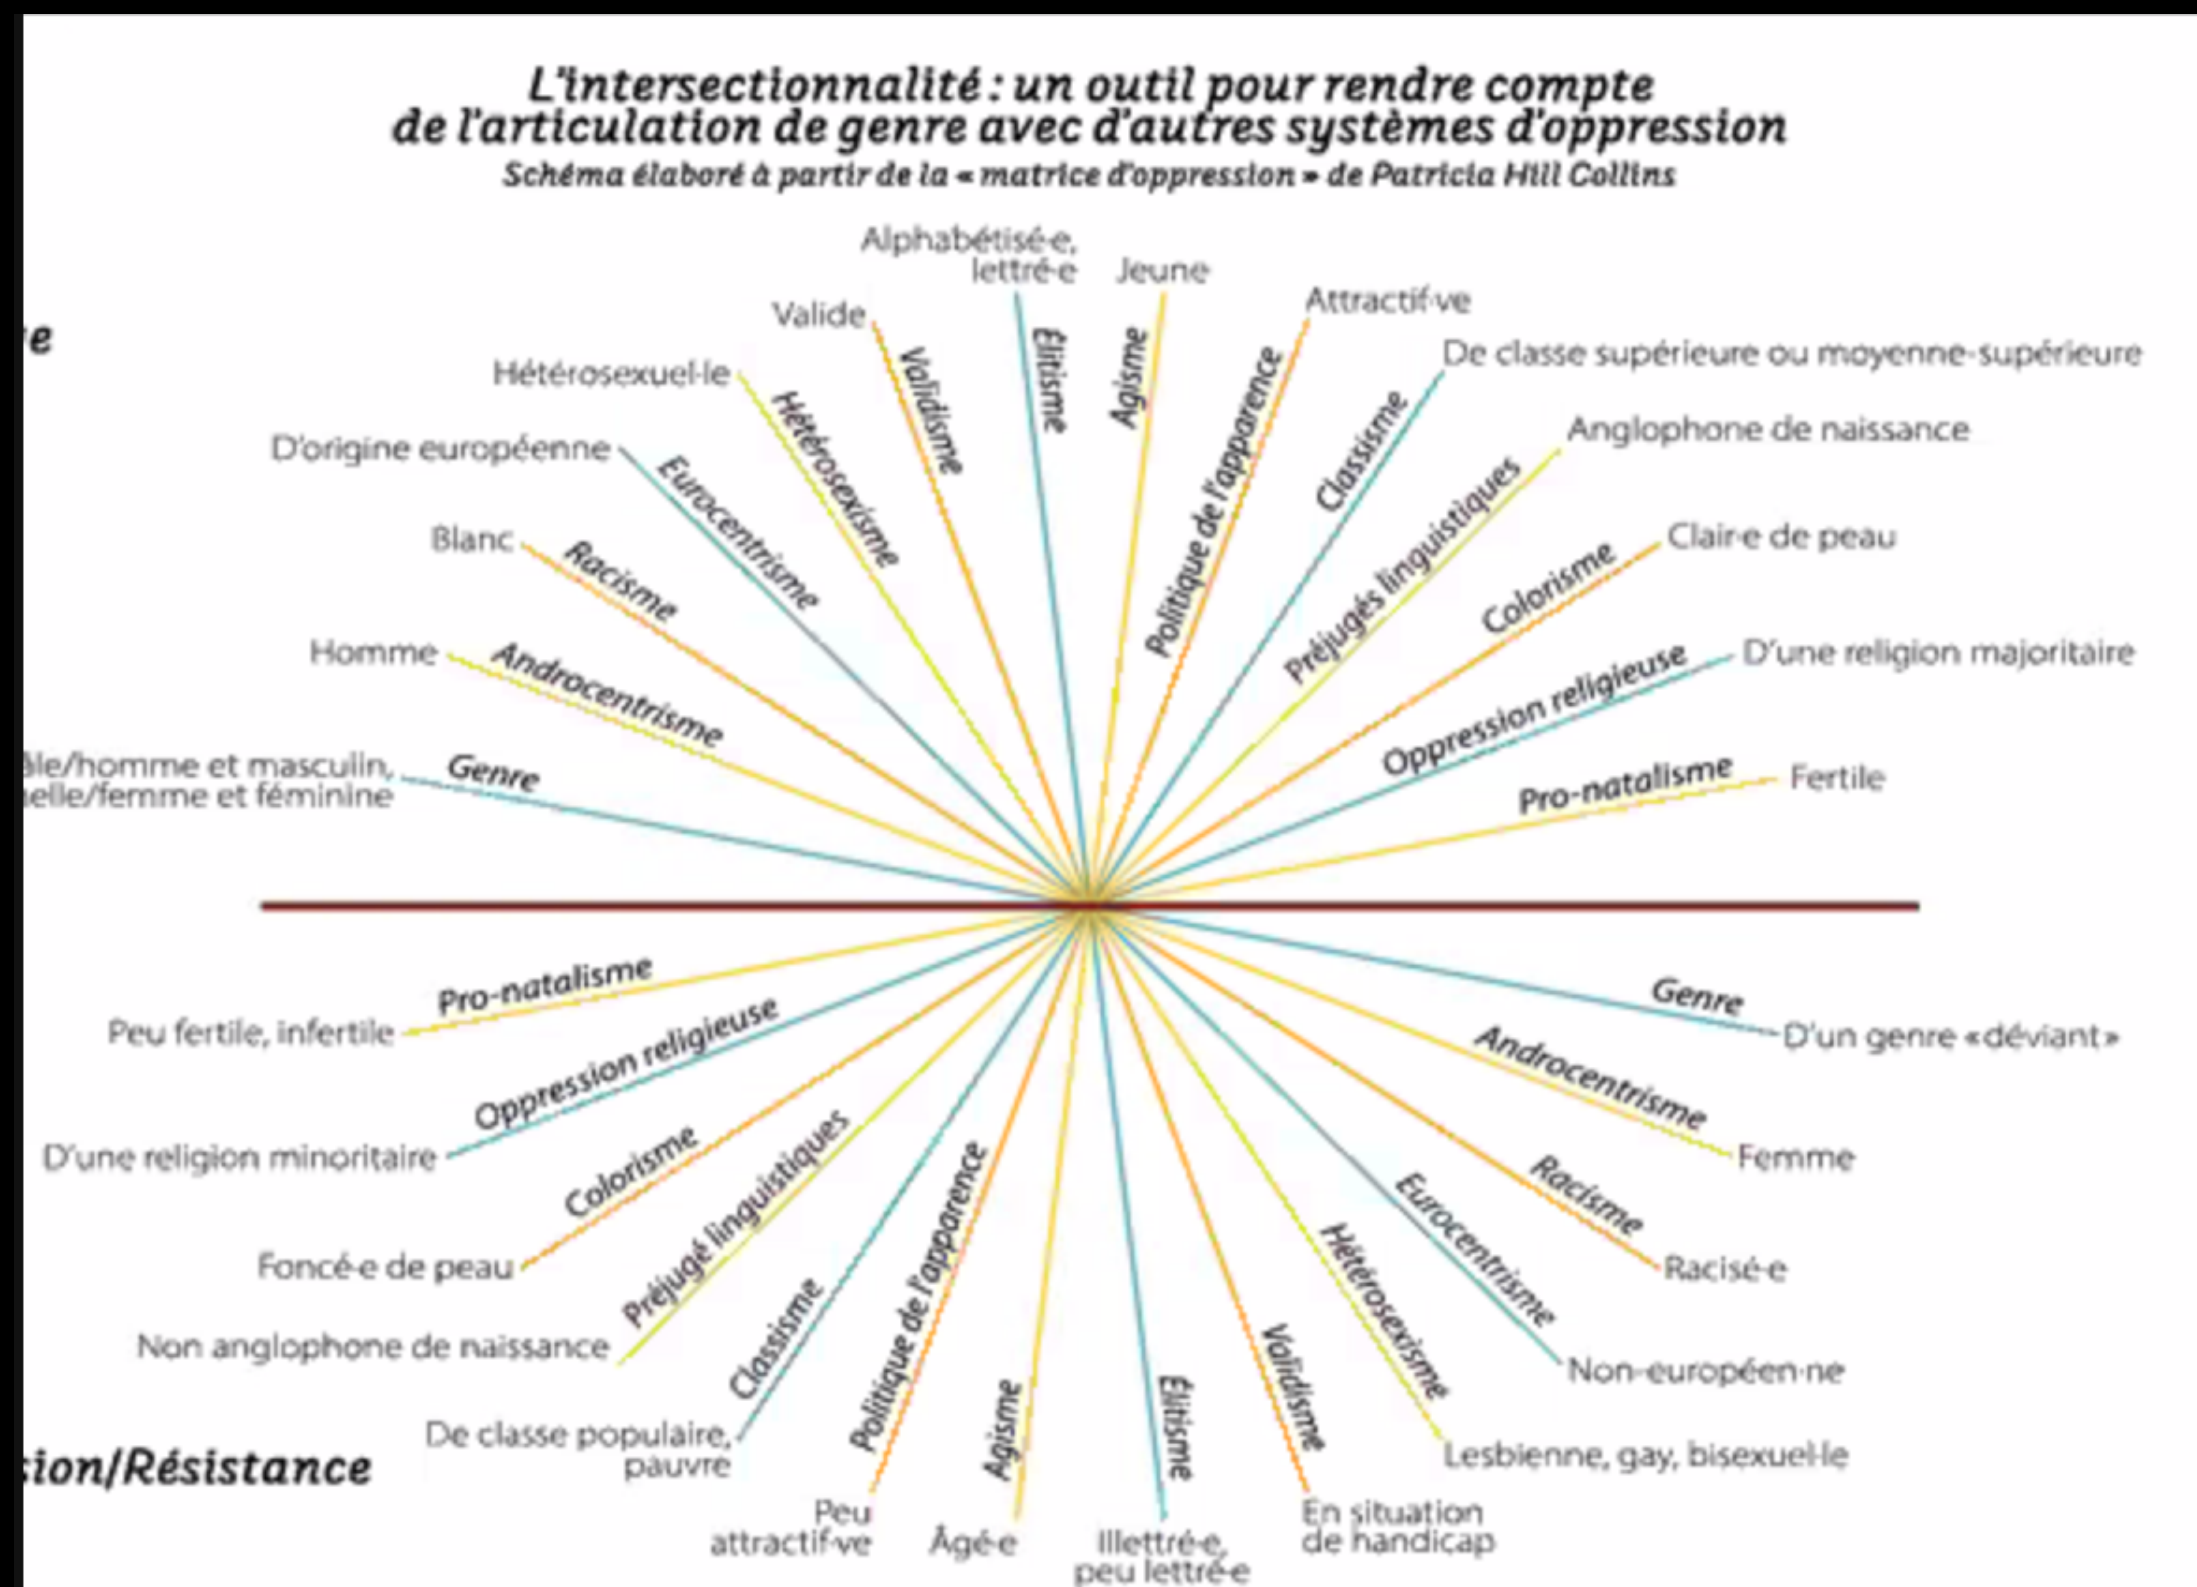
L'intersectionnalité : un outil pour rendre compte de l'articulation de genre avec d'autres systèmes d'oppression
Schéma élaboré à partir de la « matrice d'oppression » de Patricia Hill Collins

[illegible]e

Alphabétisé·e, lettré·e
Élitisme
Jeune
Agisme
Valide
Validisme
Attractif·ve
Politique de l'apparence
Hétérosexuel·le
Hétérosexisme
De classe supérieure ou moyenne-supérieure
Classisme
D'origine européenne
Eurocentrisme
Anglophone de naissance
Préjugés linguistiques
Blanc
Racisme
Clair·e de peau
Colorisme
Homme
Androcentrisme
D'une religion majoritaire
Oppression religieuse
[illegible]ble/homme et masculin, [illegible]elle/femme et féminine
Genre
Fertile
Pro-natalisme

Pro-natalisme
Peu fertile, infertile
Genre
D'un genre «déviant»
Oppression religieuse
D'une religion minoritaire
Androcentrisme
Femme
Colorisme
Foncé·e de peau
Racisme
Racisé·e
Préjugé linguistiques
Non anglophone de naissance
Eurocentrisme
Non-européen·ne
Classisme
De classe populaire, pauvre
Hétérosexisme
Lesbienne, gay, bisexuel·le
Politique de l'apparence
Peu attractif·ve
Agisme
Âgé·e
Élitisme
Illettré·e, peu lettré·e
Validisme
En situation de handicap

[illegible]sion/Résistance